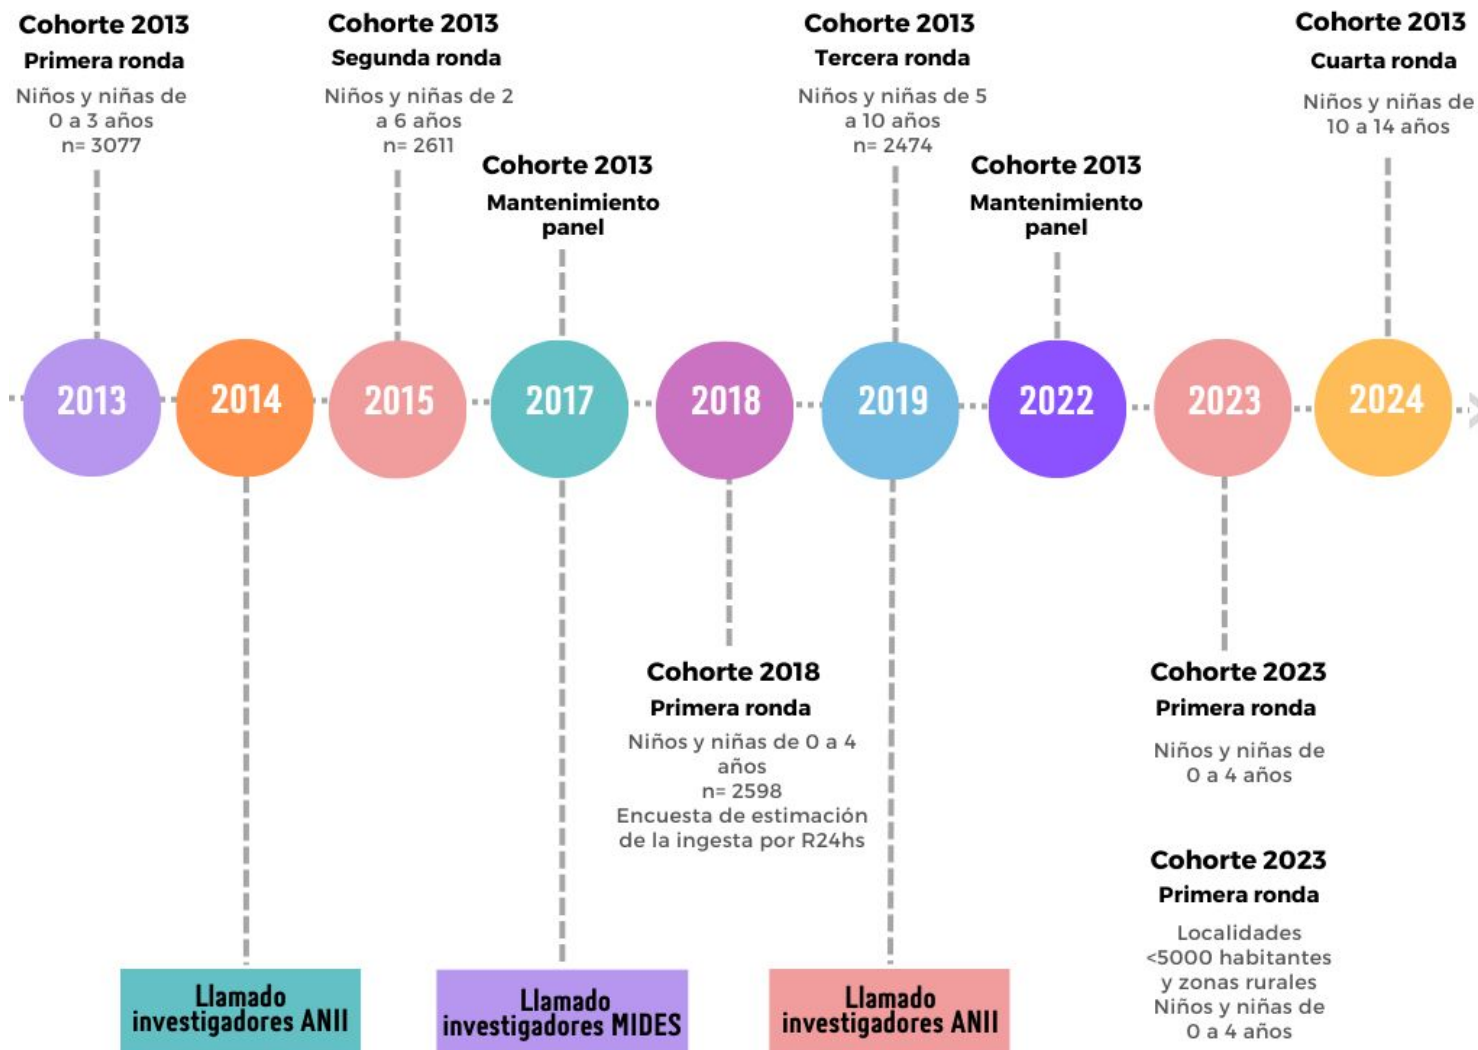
Cohorte 2013
Primera ronda
Niños y niñas de 0 a 3 años
n= 3077

Cohorte 2013
Segunda ronda
Niños y niñas de 2 a 6 años
n= 2611

Cohorte 2013
Mantenimiento panel

Cohorte 2013
Tercera ronda
Niños y niñas de 5 a 10 años
n= 2474

Cohorte 2013
Mantenimiento panel

Cohorte 2013
Cuarta ronda
Niños y niñas de 10 a 14 años

2013
2014
2015
2017
2018
2019
2022
2023
2024

Cohorte 2018
Primera ronda
Niños y niñas de 0 a 4 años
n= 2598
Encuesta de estimación de la ingesta por R24hs

Cohorte 2023
Primera ronda
Niños y niñas de 0 a 4 años

Cohorte 2023
Primera ronda
Localidades <5000 habitantes y zonas rurales
Niños y niñas de 0 a 4 años

Llamado investigadores ANII

Llamado investigadores MIDES

Llamado investigadores ANII